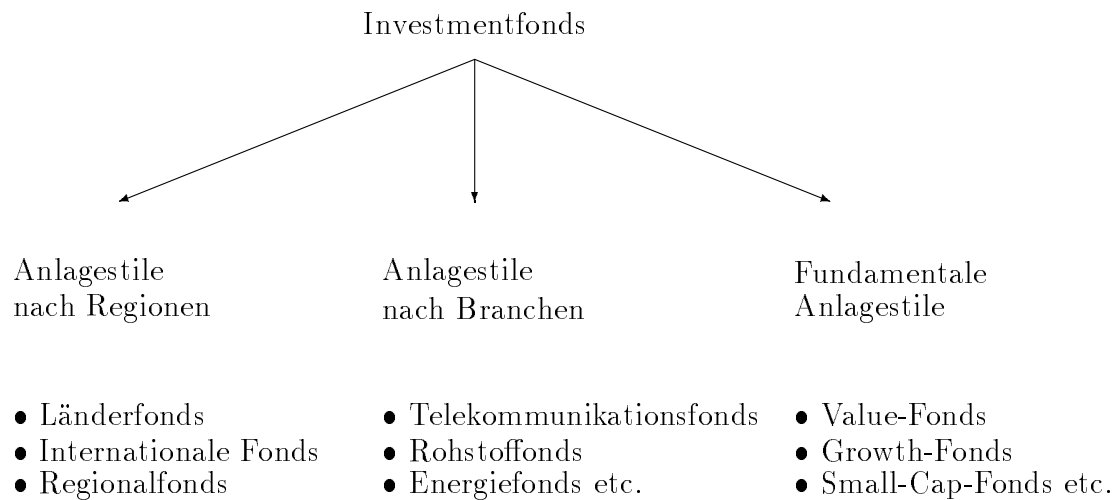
Investmentfonds

Anlagestile nach Regionen

• Länderfonds
• Internationale Fonds
• Regionalfonds

Anlagestile nach Branchen

• Telekommunikationsfonds
• Rohstoffonds
• Energiefonds etc.

Fundamentale Anlagestile

• Value-Fonds
• Growth-Fonds
• Small-Cap-Fonds etc.